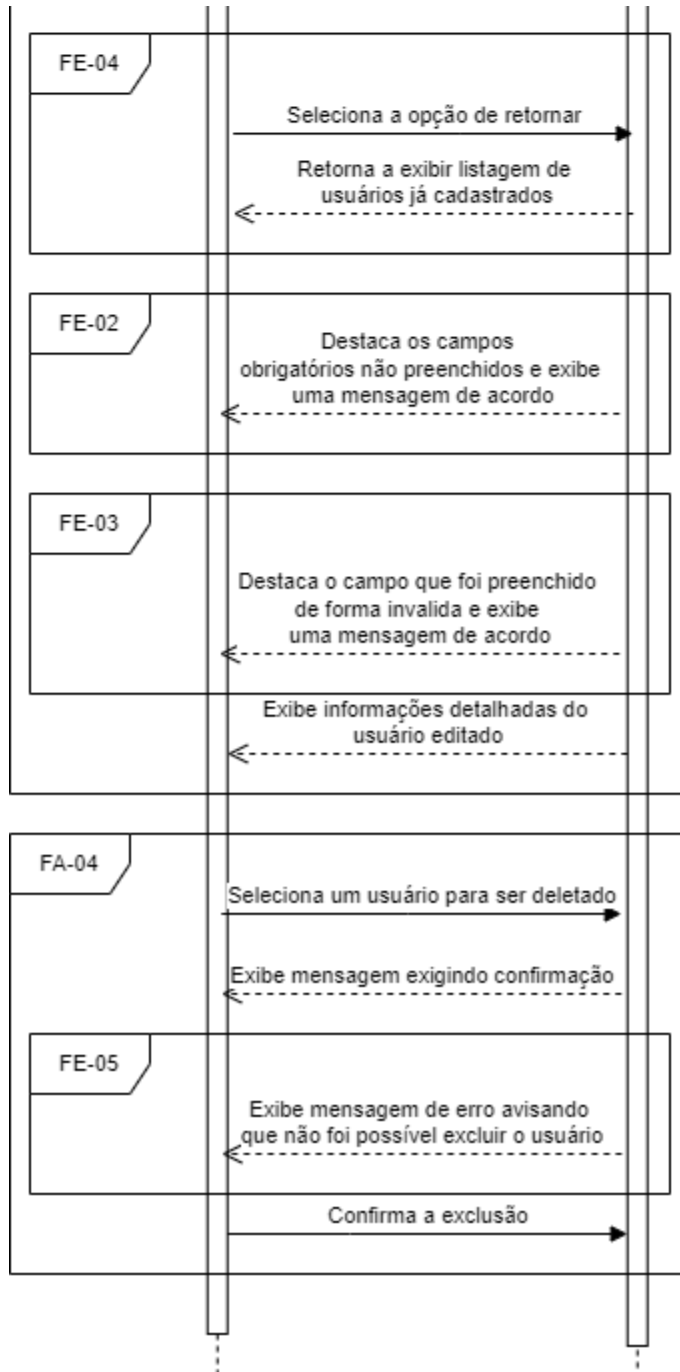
FE-04

Seleciona a opção de retornar

Retorna a exibir listagem de usuários já cadastrados

FE-02

Destaca os campos obrigatórios não preenchidos e exibe uma mensagem de acordo

FE-03

Destaca o campo que foi preenchido de forma invalida e exibe uma mensagem de acordo

Exibe informações detalhadas do usuário editado

FA-04

Seleciona um usuário para ser deletado

Exibe mensagem exigindo confirmação

FE-05

Exibe mensagem de erro avisando que não foi possível excluir o usuário

Confirma a exclusão